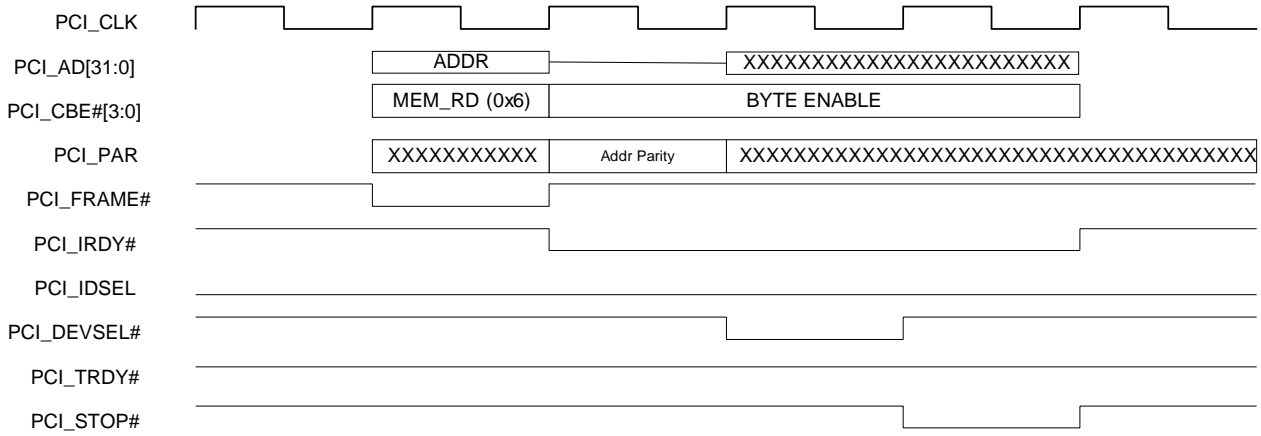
PCI_CLK

PCI_AD[31:0]

ADDR

XXXXXXXXXXXXXXXXXXXXXXX

PCI_CBE#[3:0]

MEM_RD (0x6)

BYTE ENABLE

PCI_PAR

XXXXXXXXXXX

Addr Parity

XXXXXXXXXXXXXXXXXXXXXXXXXXXXXXXXXXX

PCI_FRAME#

PCI_IRDY#

PCI_IDSEL

PCI_DEVSEL#

PCI_TRDY#

PCI_STOP#